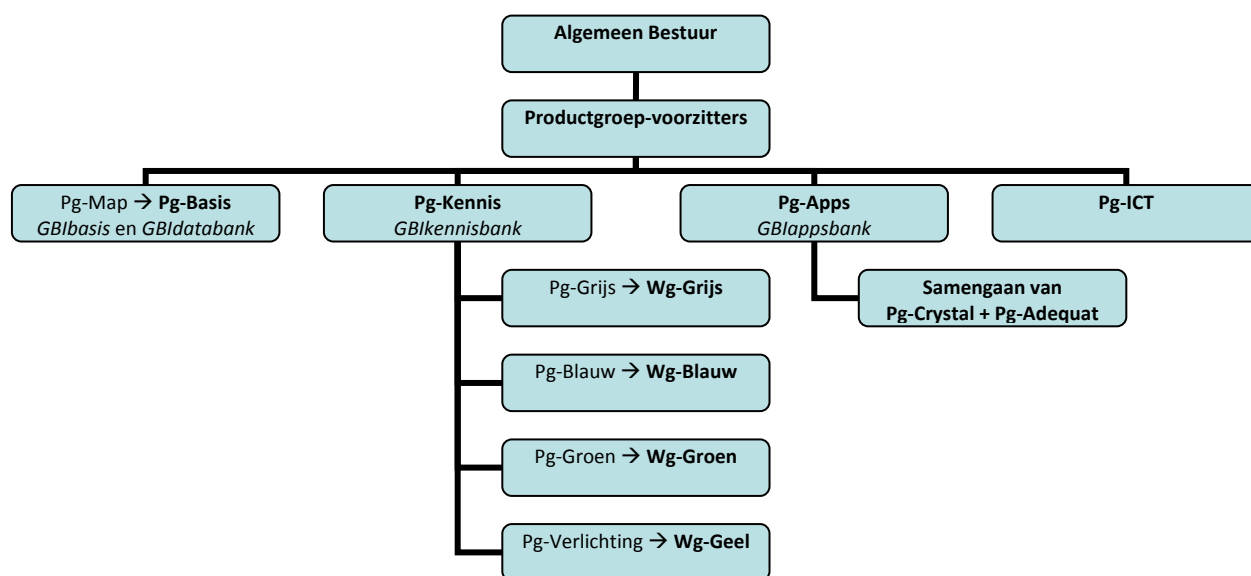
Algemeen Bestuur

Productgroep-voorzitters

Pg-Map → Pg-Basis
GBIbasis en GBIdatabank

Pg-Kennis
GBIkennisbank

Pg-Apps
GBIappsbank

Pg-ICT

Pg-Grijs → Wg-Grijs

Pg-Blauw → Wg-Blauw

Pg-Groen → Wg-Groen

Pg-Verlichting → Wg-Geel

Samengaan van
Pg-Crystal + Pg-Adequat